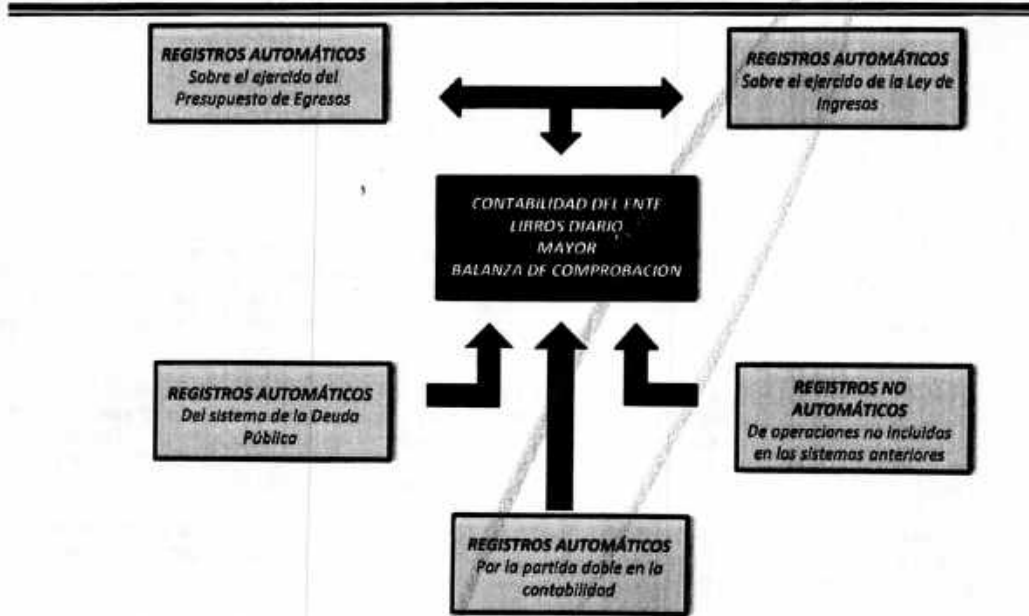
REGISTROS AUTOMÁTICOS
Sobre el ejercicio del Presupuesto de Egresos

REGISTROS AUTOMÁTICOS
Sobre el ejercicio de la Ley de Ingresos

CONTABILIDAD DEL ENTE
LIBROS DIARIO
MAYOR
BALANZA DE COMPROBACION

REGISTROS AUTOMÁTICOS
Del sistema de la Deuda Pública

REGISTROS NO AUTOMÁTICOS
De operaciones no incluidos en los sistemas anteriores

REGISTROS AUTOMÁTICOS
Por la partida doble en la contabilidad